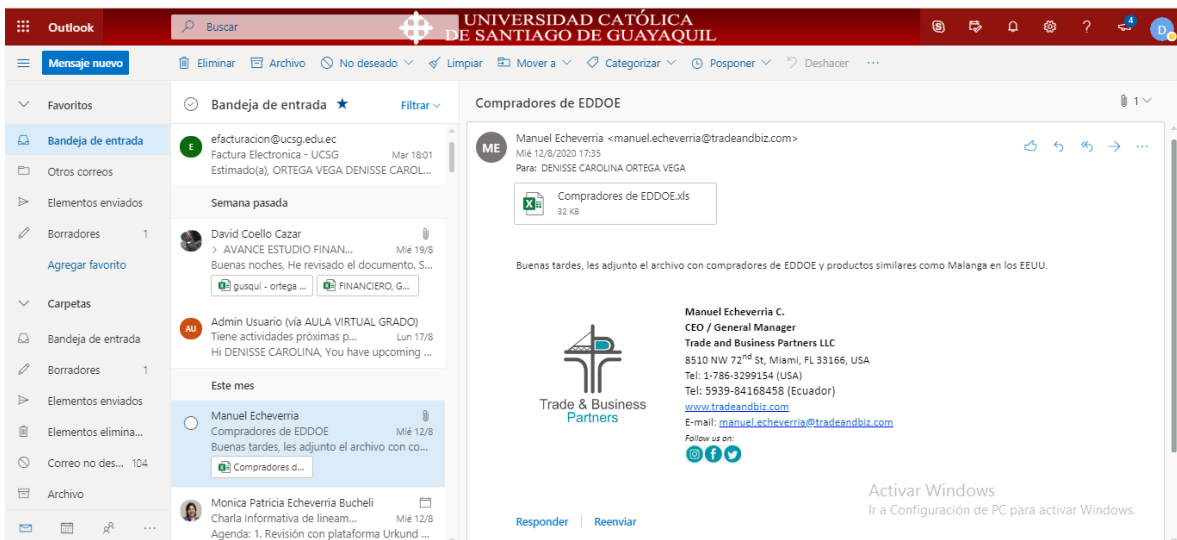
Outlook

Buscar

UNIVERSIDAD CATÓLICA DE SANTIAGO DE GUAYAQUIL

4

D

Mensaje nuevo

Eliminar Archivo No deseado Limpiar Mover a Categorizar Posponer Deshacer ···

Favoritos

Bandeja de entrada

Otros correos

Elementos enviados

Borradores 1

Agregar favorito

Carpetas

Bandeja de entrada

Borradores 1

Elementos enviados

Elementos elimina...

Correo no des... 104

Archivo

Bandeja de entrada ★ Filtrar

E efacturacion@ucsg.edu.ec
Factura Electronica - UCSG Mar 18:01
Estimado(a), ORTEGA VEGA DENISSE CAROL...

Semana pasada

David Coello Cazar
> AVANCE ESTUDIO FINAN... Mié 19/8
Buenas noches, He revisado el documento. S...
gusqui - ortega ... FINANCIERO, G...

AU Admin Usuario (vía AULA VIRTUAL GRADO)
Tiene actividades próximas p... Lun 17/8
Hi DENISSE CAROLINA, You have upcoming ...

Este mes

Manuel Echeverria
Compradores de EDDOE Mié 12/8
Buenas tardes, les adjunto el archivo con co...
Compradores d...

Monica Patricia Echeverria Bucheli
Charla Informativa de lineam... Mié 12/8
Agenda: 1. Revisión con plataforma Urkund ...

Compradores de EDDOE

1

ME Manuel Echeverria <manuel.echeverria@tradeandbiz.com>
Mié 12/8/2020 17:35
Para: DENISSE CAROLINA ORTEGA VEGA

Compradores de EDDOE.xls
32 KB

Buenas tardes, les adjunto el archivo con compradores de EDDOE y productos similares como Malanga en los EEUU.

Trade & Business Partners

Manuel Echeverria C.
CEO / General Manager
Trade and Business Partners LLC
8510 NW 72$^{nd}$ St, Miami, FL 33166, USA
Tel: 1-786-3299154 (USA)
Tel: 5939-84168458 (Ecuador)
www.tradeandbiz.com
E-mail: manuel.echeverria@tradeandbiz.com
Follow us on:

Activar Windows
Ir a Configuración de PC para activar Windows.

Responder Reenviar